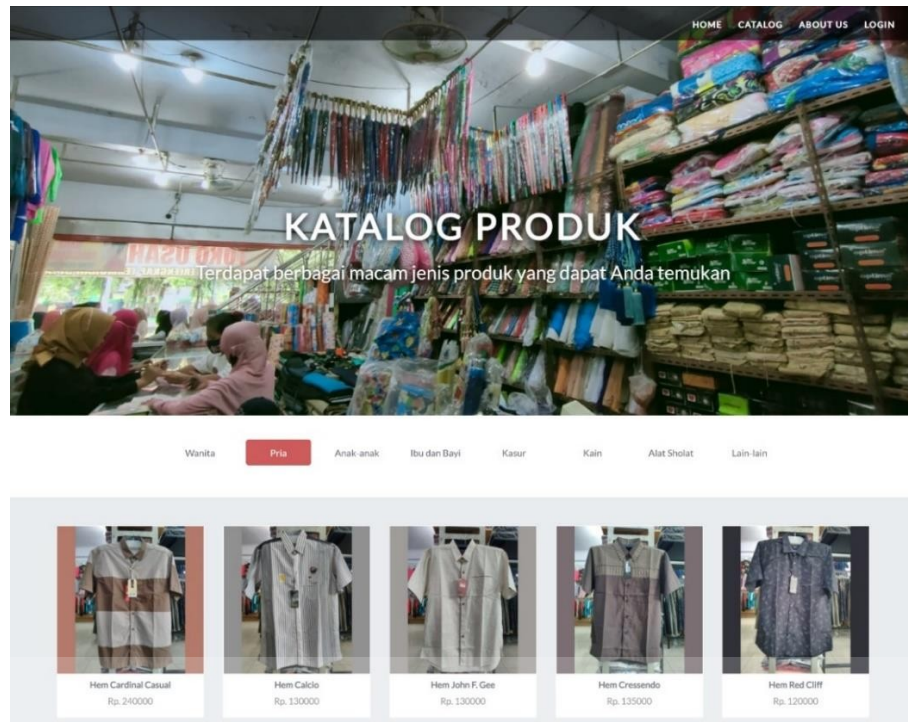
HOME CATALOG ABOUT US LOGIN

KATALOG PRODUK

Terdapat berbagai macam jenis produk yang dapat Anda temukan

Wanita Pria Anak-anak Ibu dan Bayi Kasur Kain Alat Sholat Lain-lain

Hem Cardinal Casual
Rp. 240000

Hem Calcio
Rp. 130000

Hem John F. Gee
Rp. 130000

Hem Cressendo
Rp. 135000

Hem Red Cliff
Rp. 120000